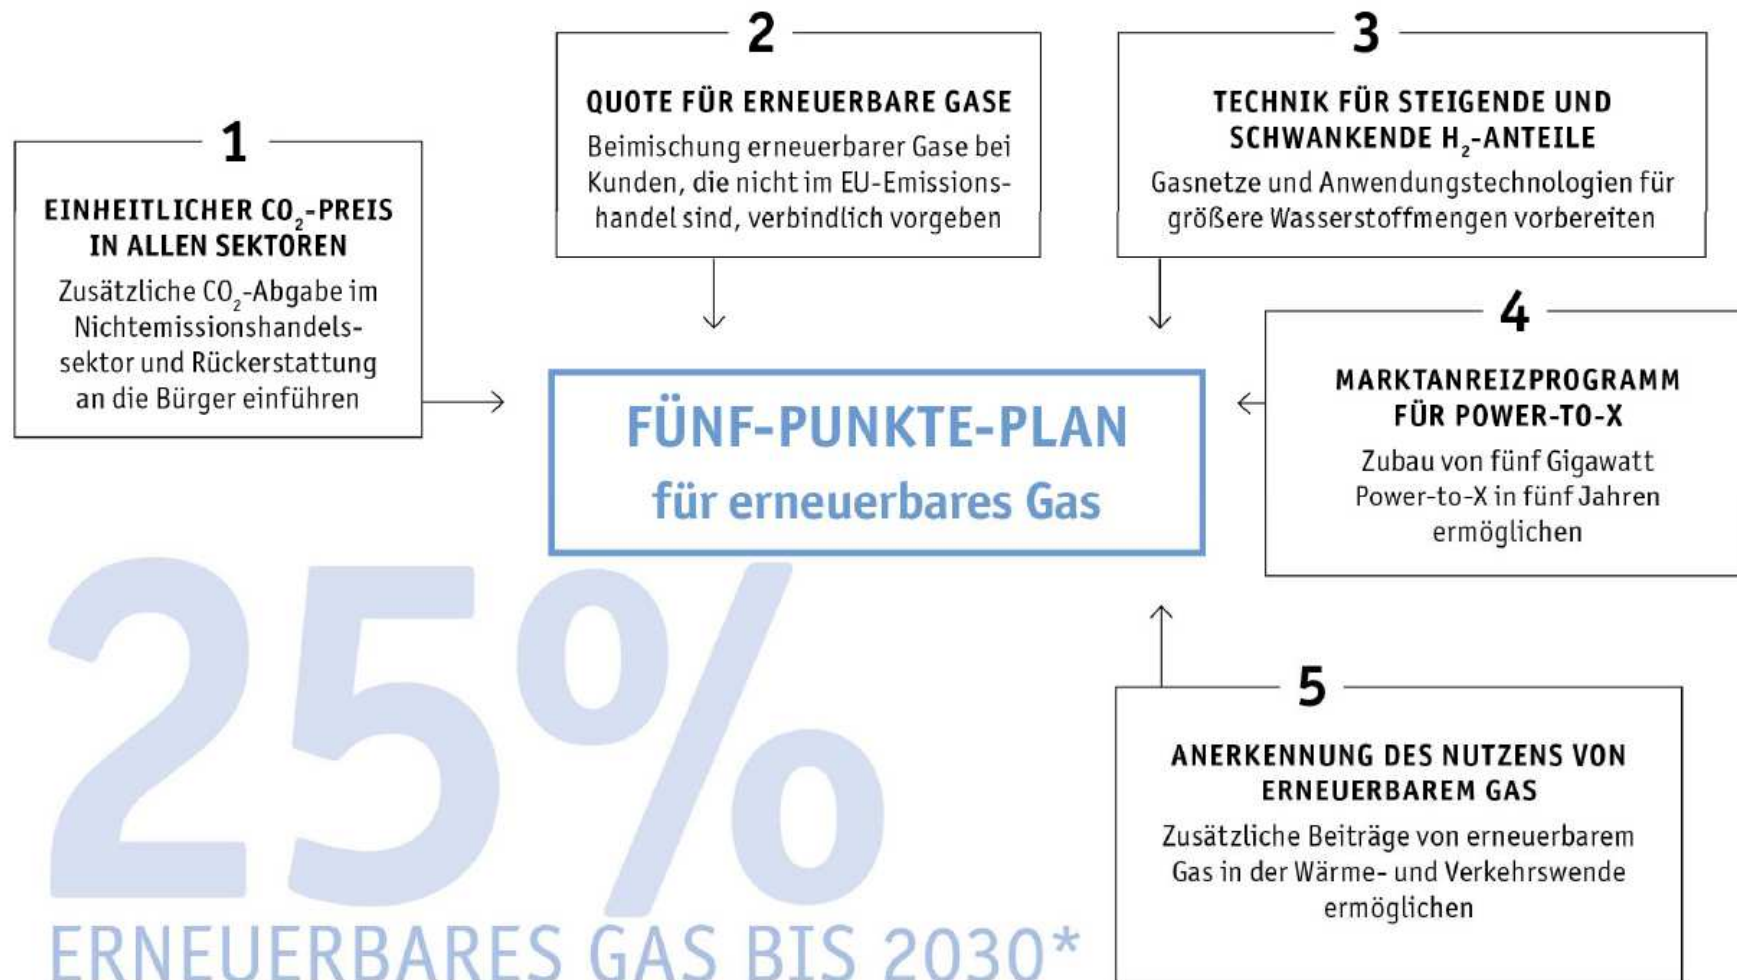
2

QUOTE FÜR ERNEUERBARE GASE

Beimischung erneuerbarer Gase bei Kunden, die nicht im EU-Emissionshandel sind, verbindlich vorgeben

3

TECHNIK FÜR STEIGENDE UND SCHWANKENDE $H_2$-ANTEILE

Gasnetze und Anwendungstechnologien für größere Wasserstoffmengen vorbereiten

1

EINHEITLICHER $CO_2$-PREIS IN ALLEN SEKTOREN

Zusätzliche $CO_2$-Abgabe im Nichtemissionshandelssektor und Rückerstattung an die Bürger einführen

FÜNF-PUNKTE-PLAN

für erneuerbares Gas

4

MARKTANREIZPROGRAMM FÜR POWER-TO-X

Zubau von fünf Gigawatt Power-to-X in fünf Jahren ermöglichen

25%

ERNEUERBARES GAS BIS 2030*

5

ANERKENNUNG DES NUTZENS VON ERNEUERBAREM GAS

Zusätzliche Beiträge von erneuerbarem Gas in der Wärme- und Verkehrswende ermöglichen